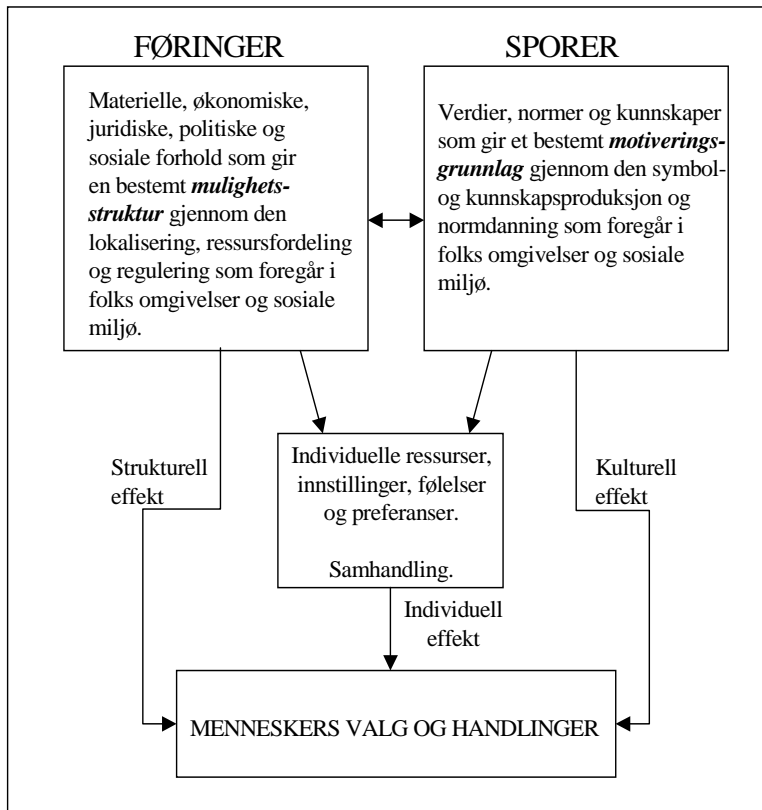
FØRINGER

SPORER

Materielle, økonomiske, juridiske, politiske og sosiale forhold som gir en bestemt ***mulighetsstruktur*** gjennom den lokalisering, ressursfordeling og regulering som foregår i folks omgivelser og sosiale miljø.

Verdier, normer og kunnskaper som gir et bestemt ***motiveringsgrunnlag*** gjennom den symbol- og kunnskapsproduksjon og normdanning som foregår i folks omgivelser og sosiale miljø.

Strukturell effekt

Individuelle ressurser, innstillinger, følelser og preferanser.

Samhandling.

Kulturell effekt

Individuell effekt

MENNESKERS VALG OG HANDLINGER